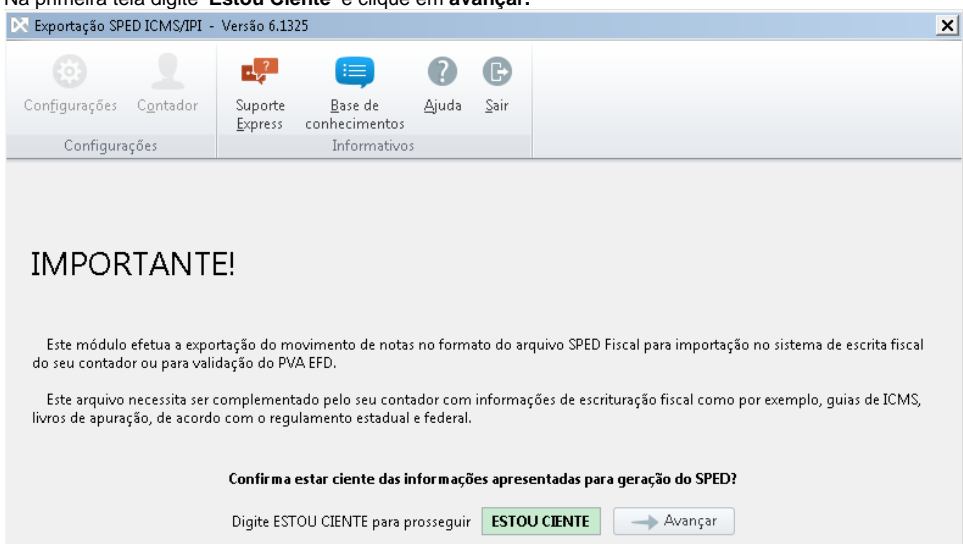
Na primeira tela digite "Estou Ciente" e clique em avançar.

Exportação SPED ICMS/IPI - Versão 6.1325

Configurações Contador
Configurações

Suporte Express Base de conhecimentos Ajuda Sair
Informativos

IMPORTANTE!

Este módulo efetua a exportação do movimento de notas no formato do arquivo SPED Fiscal para importação no sistema de escrita fiscal do seu contador ou para validação do PVA EFD.

Este arquivo necessita ser complementado pelo seu contador com informações de escrituração fiscal como por exemplo, guias de ICMS, livros de apuração, de acordo com o regulamento estadual e federal.

Confirma estar ciente das informações apresentadas para geração do SPED?

Digite ESTOU CIENTE para prosseguir ESTOU CIENTE Avançar